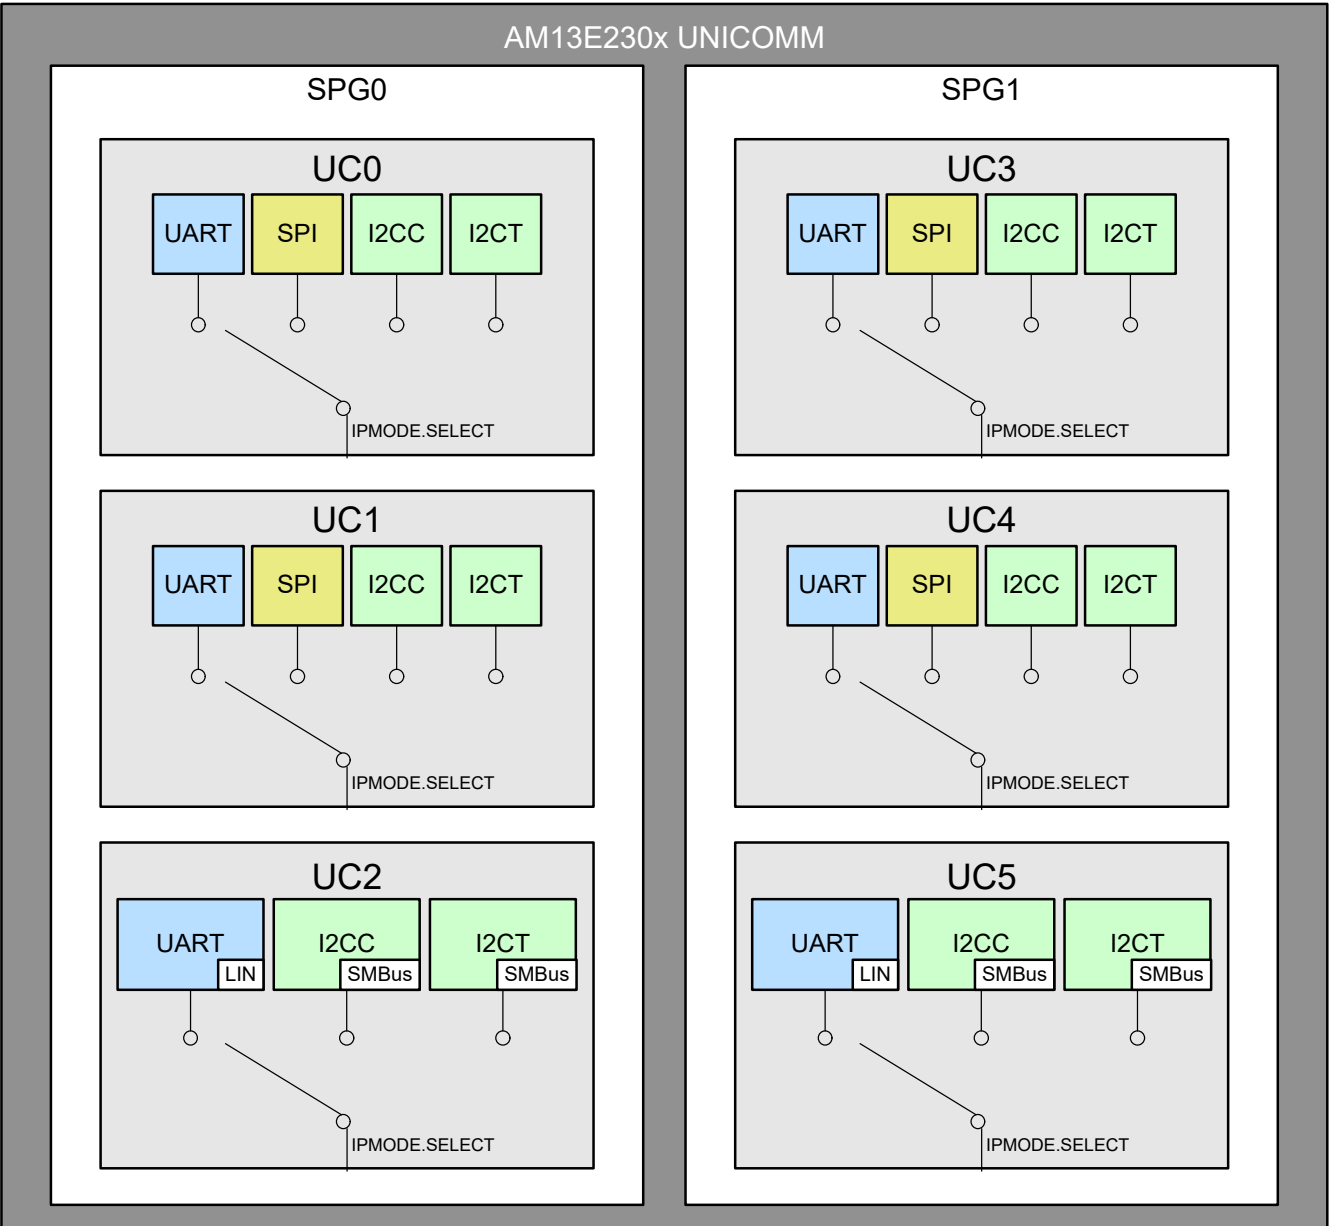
AM13E230x UNICOMM

SPG0

UC0

UART SPI I2CC I2CT

IPMODE.SELECT

UC1

UART SPI I2CC I2CT

IPMODE.SELECT

UC2

UART LIN I2CC SMBus I2CT SMBus

IPMODE.SELECT

SPG1

UC3

UART SPI I2CC I2CT

IPMODE.SELECT

UC4

UART SPI I2CC I2CT

IPMODE.SELECT

UC5

UART LIN I2CC SMBus I2CT SMBus

IPMODE.SELECT